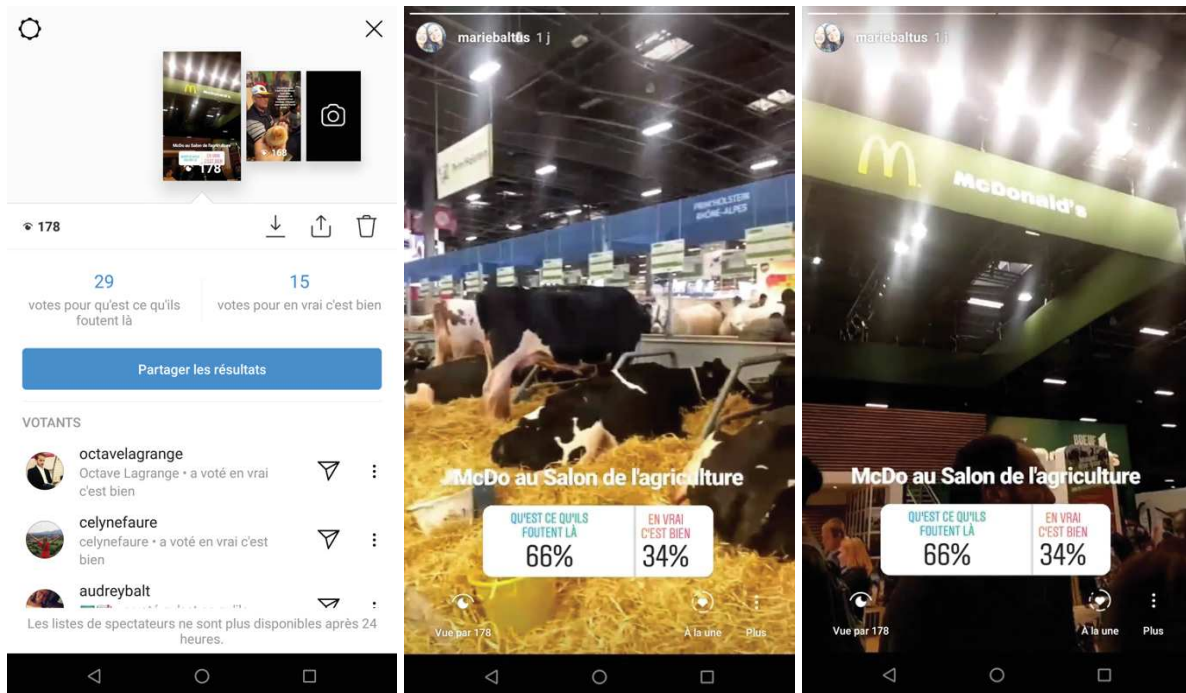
McDo au Salon de l'agriculture
QU'EST CE QU'ILS FOUTENT LÀ
EN VRAI C'EST BIEN
178
168

178

29
votes pour qu'est ce qu'ils foutent là

15
votes pour en vrai c'est bien

Partager les résultats

VOTANTS

octavelagrange
Octave Lagrange • a voté en vrai c'est bien

celynefaure
celynefaure • a voté en vrai c'est bien

audreybalt
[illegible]

Les listes de spectateurs ne sont plus disponibles après 24 heures.

mariebaltus 1 j

PRIMHOLSTEIN RHÔNE-ALPES

McDo au Salon de l'agriculture

QU'EST CE QU'ILS FOUTENT LÀ
66%

EN VRAI C'EST BIEN
34%

Vue par 178
À la une
Plus

mariebaltus 1 j

McDonald's

McDo au Salon de l'agriculture

QU'EST CE QU'ILS FOUTENT LÀ
66%

EN VRAI C'EST BIEN
34%

Vue par 178
À la une
Plus